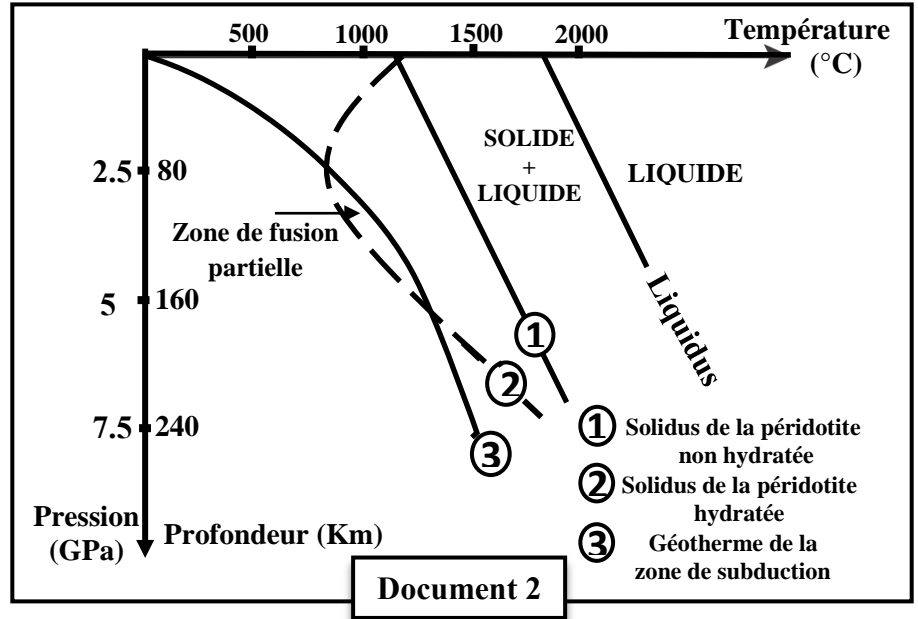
500 1000 1500 2000

Température (°C)

SOLIDE + LIQUIDE

LIQUIDE

2.5 80

Zone de fusion partielle

5 160

Liquidus

①

②

7.5 240

③

① Solidus de la péridotite non hydratée

② Solidus de la péridotite hydratée

③ Géotherme de la zone de subduction

Pression (GPa)

Profondeur (Km)

Document 2